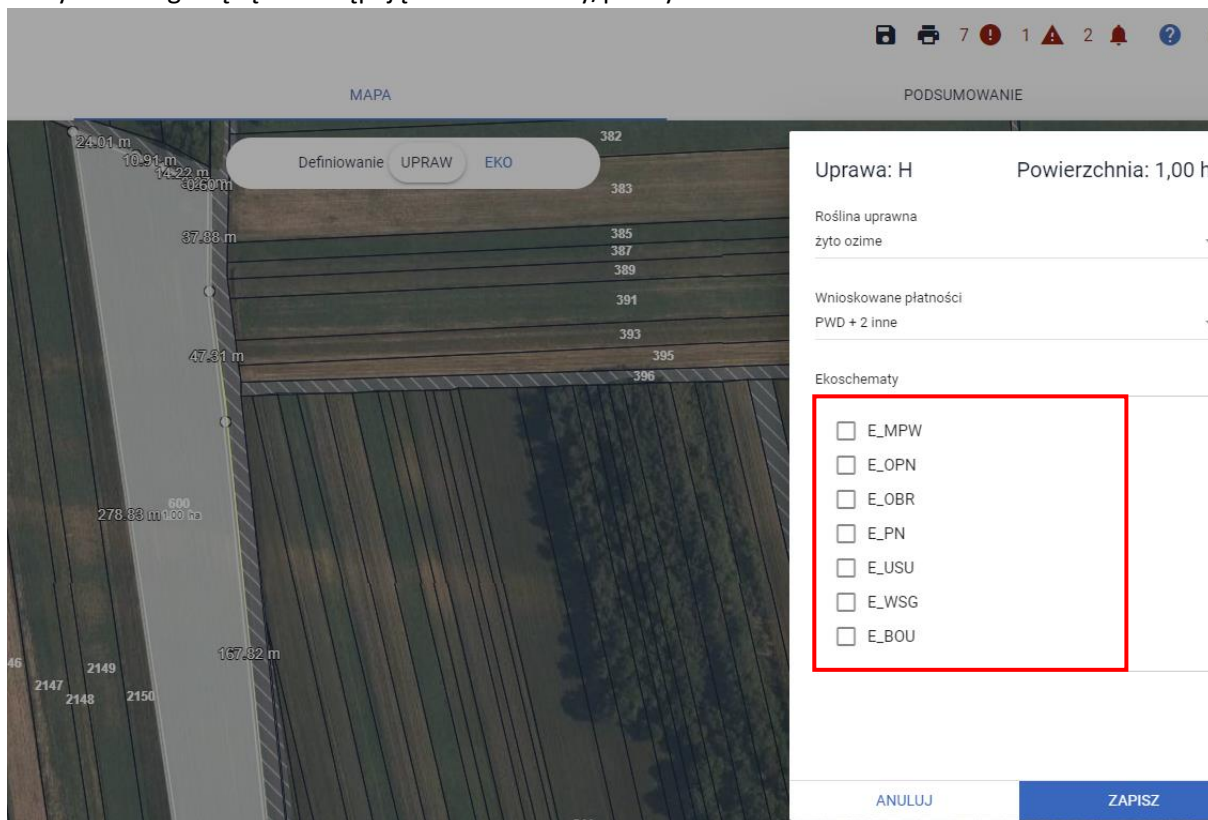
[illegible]

7 1 2

MAPA

PODSUMOWANIE

Definiowanie UPRAW EKO

24.01 m
10.91 m
14.22 m
0.60 m
37.88 m
47.31 m
278.83 m 600 1.00 ha
167.82 m

382
383
385
387
389
391
393
395
396

46
2147
2148
2149
2150

Uprawa: H

Powierzchnia: 1,00 h

Roślina uprawna
żyto ozime

Wnioskowane płatności
PWD + 2 inne

Ekoschematy

E_MPW
E_OPN
E_OBR
E_PN
E_USU
E_WSG
E_BOU

ANULUJ

ZAPISZ